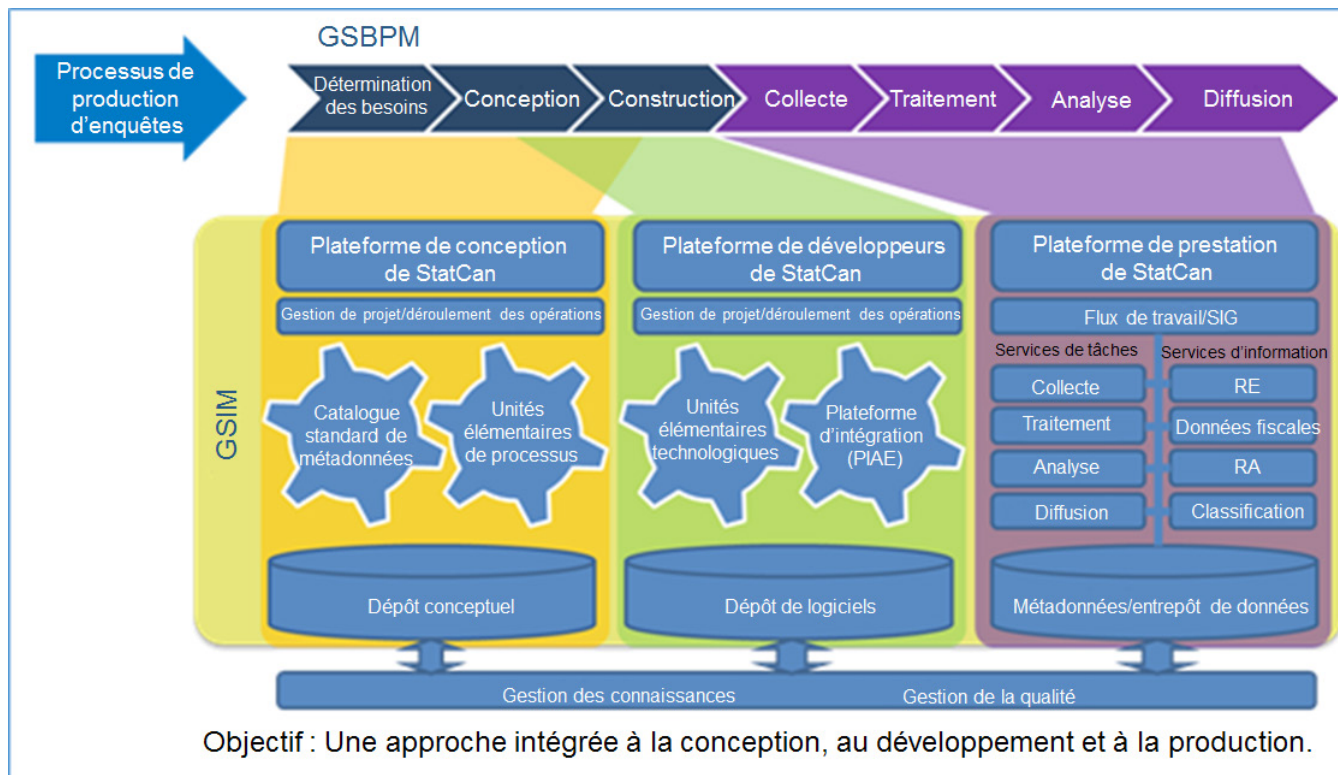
Processus de production d’enquêtes

GSBPM

Détermination des besoins

Conception

Construction

Collecte

Traitement

Analyse

Diffusion

GSIM

Plateforme de conception de StatCan

Gestion de projet/déroulement des opérations

Catalogue standard de métadonnées

Unités élémentaires de processus

Dépôt conceptuel

Plateforme de développeurs de StatCan

Gestion de projet/déroulement des opérations

Unités élémentaires technologiques

Plateforme d’intégration (PIAE)

Dépôt de logiciels

Plateforme de prestation de StatCan

Flux de travail/SIG

Services de tâches

Services d’information

Collecte

Traitement

Analyse

Diffusion

RE

Données fiscales

RA

Classification

Métadonnées/entrepôt de données

Gestion des connaissances

Gestion de la qualité

Objectif : Une approche intégrée à la conception, au développement et à la production.